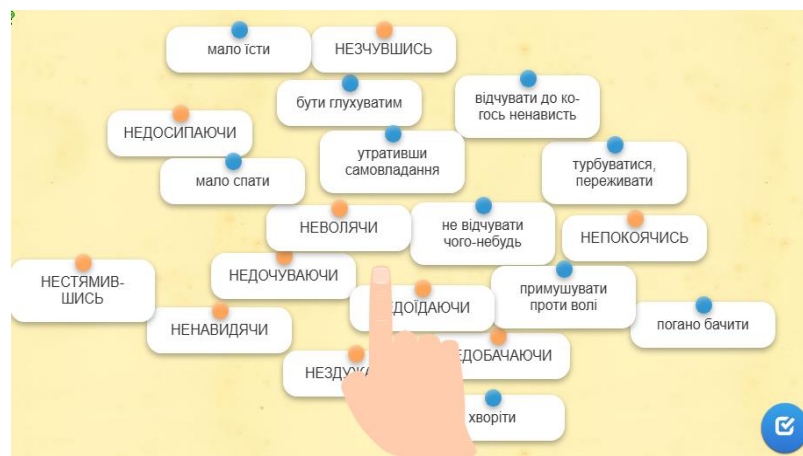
мало їсти

НЕЗЧУВШИСЬ

бути глухуватим

відчувати до когось ненависть

НЕДОСИПАЮЧИ

утративши самовладання

мало спати

турбуватися, переживати

НЕВОЛЯЧИ

не відчувати чого-небудь

НЕПОКОЯЧИСЬ

НЕСТЯМИВШИСЬ

НЕДОЧУВАЮЧИ

примушувати проти волі

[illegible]ДОЇДАЮЧИ

НЕНАВИДЯЧИ

погано бачити

НЕЗДУ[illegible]

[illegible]ДОБАЧАЮЧИ

хворіти